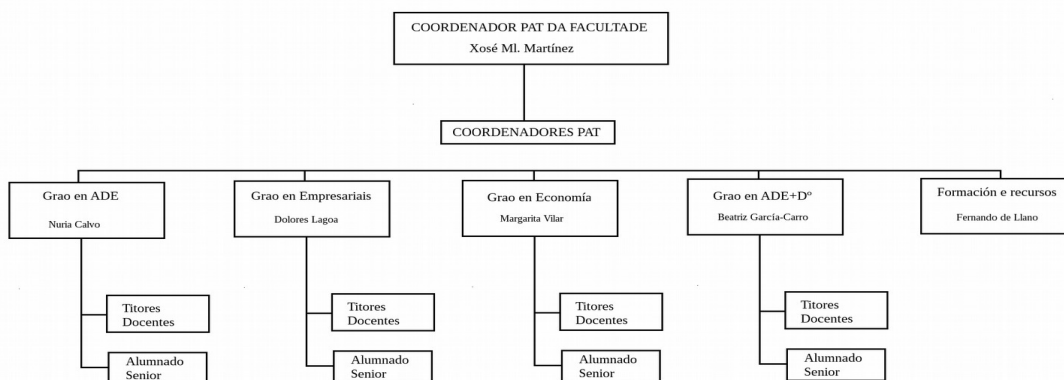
COORDENADOR PAT DA FACULTADE
Xosé Ml. Martínez

COORDENADORES PAT

Grao en ADE
Nuria Calvo

Titores Docentes

Alumnado Senior

Grao en Empresariais
Dolores Lagoa

Titores Docentes

Alumnado Senior

Grao en Economía
Margarita Vilar

Titores Docentes

Alumnado Senior

Grao en ADE+Dº
Beatriz García-Carro

Titores Docentes

Alumnado Senior

Formación e recursos
Fernando de Llano